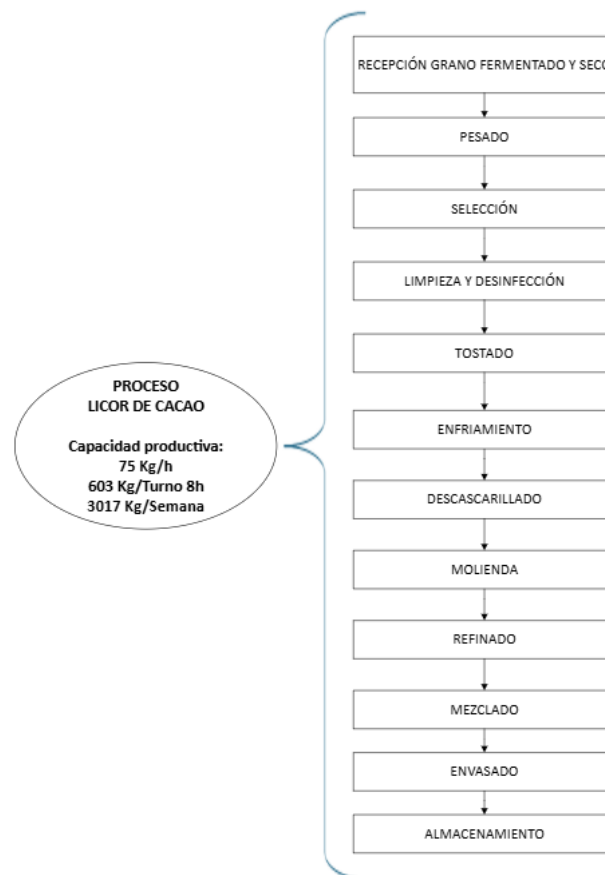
PROCESO
LICOR DE CACAO

Capacidad productiva:
75 Kg/h
603 Kg/Turno 8h
3017 Kg/Semana

RECEPCIÓN GRANO FERMENTADO Y SEC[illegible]

PESADO

SELECCIÓN

LIMPIEZA Y DESINFECCIÓN

TOSTADO

ENFRIAMIENTO

DESCASCARILLADO

MOLIENDA

REFINADO

MEZCLADO

ENVASADO

ALMACENAMIENTO